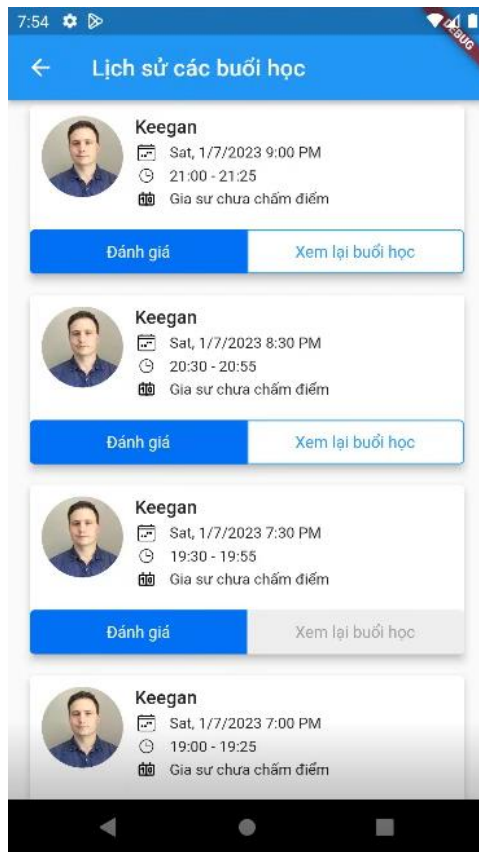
7:54

DEBUG

Lịch sử các buổi học

Keegan
Sat, 1/7/2023 9:00 PM
21:00 - 21:25
Gia sư chưa chấm điểm

Đánh giá
Xem lại buổi học

Keegan
Sat, 1/7/2023 8:30 PM
20:30 - 20:55
Gia sư chưa chấm điểm

Đánh giá
Xem lại buổi học

Keegan
Sat, 1/7/2023 7:30 PM
19:30 - 19:55
Gia sư chưa chấm điểm

Đánh giá
Xem lại buổi học

Keegan
Sat, 1/7/2023 7:00 PM
19:00 - 19:25
Gia sư chưa chấm điểm